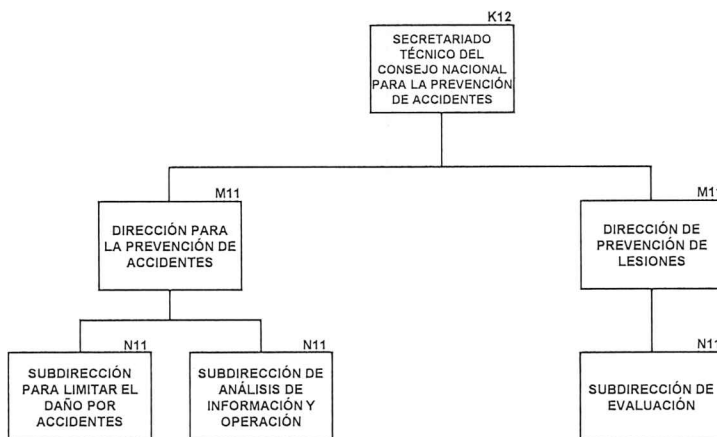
K12
SECRETARIADO TÉCNICO DEL CONSEJO NACIONAL PARA LA PREVENCIÓN DE ACCIDENTES

M11
DIRECCIÓN PARA LA PREVENCIÓN DE ACCIDENTES

M1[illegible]
DIRECCIÓN DE PREVENCIÓN DE LESIONES

N11
SUBDIRECCIÓN PARA LIMITAR EL DAÑO POR ACCIDENTES

N11
SUBDIRECCIÓN DE ANÁLISIS DE INFORMACIÓN Y OPERACIÓN

N1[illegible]
SUBDIRECCIÓN DE EVALUACIÓN